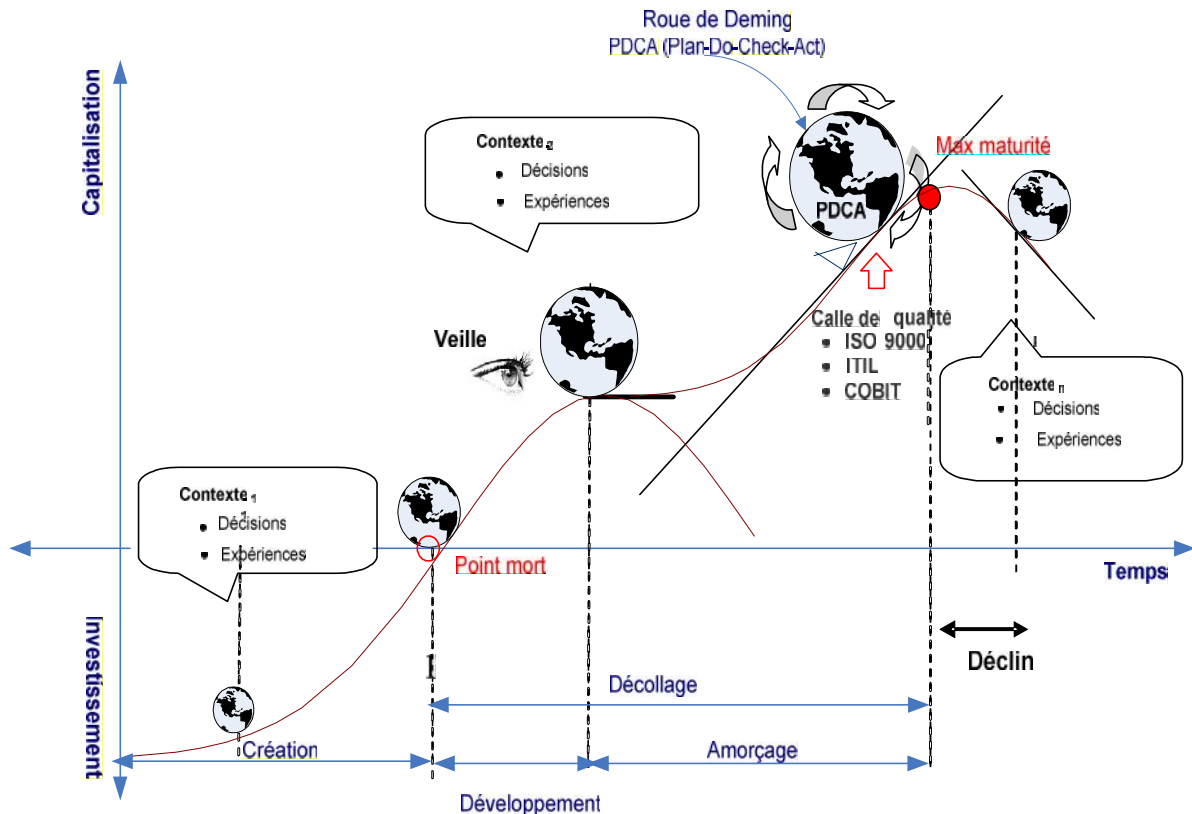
Roue de Deming
PDCA (Plan-Do-Check-Act)

Capitalisation

Contexte 2
Décisions
Expériences

PDCA

Max maturité

Veille

Calle de qualité
ISO 9000
ITIL
COBIT

Contexte n
Décisions
Expériences

Contexte 1
Décisions
Expériences

Point mort

Temps

Investissement

Déclin

Décollage

Création

Amorçage

Développement